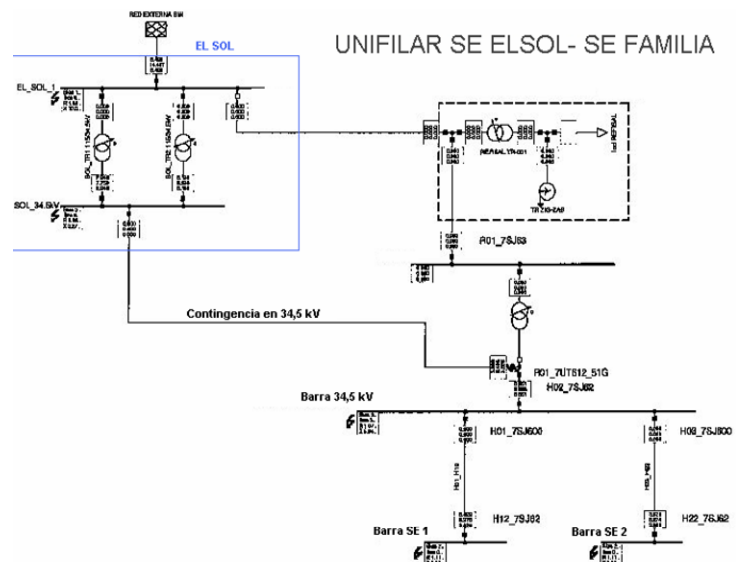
RED EXTERNA SW

EL SOL

UNIFILAR SE ELSOL- SE FAMILIA

EL_SOL_1

SOL_TR1 115/34.5kV

SOL_TR2 115/34.5kV

SOL_34.5kV

REFRAL YTA-001

TR ZIG-ZAG

R01_7SJ63

Contingencia en 34,5 kV

R01_7UT512_51G

H02_7SJ62

Barra 34,5 kV

H01_7SJ600

H03_7SJ600

H12_7SJ62

H22_7SJ62

Barra SE 1

Barra SE 2